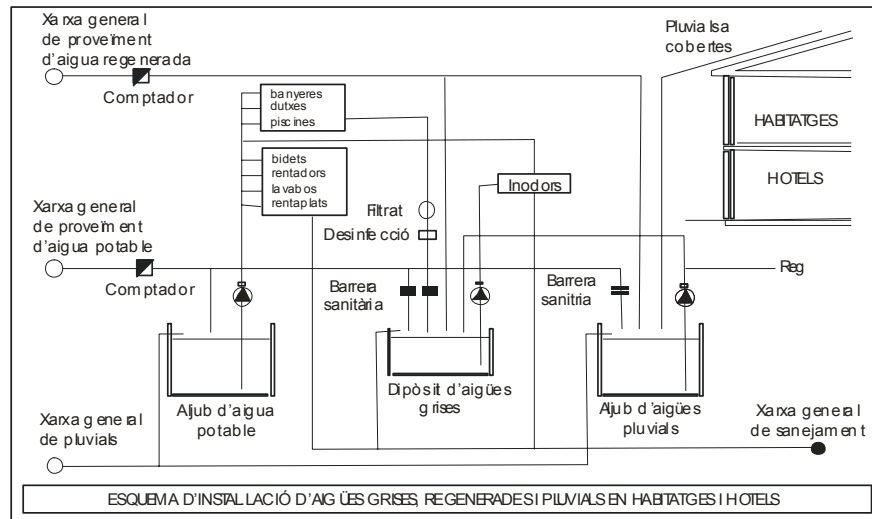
Xarxa general de proveïment d'aigua regenerada

Comptador

banyeres
dutxes
piscines

bidets
rentadors
lavabos
rentaplats

Pluvials a cobertes

HABITATGES

HOTELS

Xarxa general de proveïment d'aigua potable

Filtrat

Desinfecció

Inodors

Comptador

Barrera sanitària

Barrera sanitria

Reg

Aljub d'aigua potable

Dipòsit d'aigües grises

Aljub d'aigües pluvials

Xarxa general de pluvials

Xarxa general de sanejament

ESQUEMA D'INSTALLACIÓ D'AIGÜES GRISES, REGENERADES I PLUVIALS EN HABITATGES I HOTELS